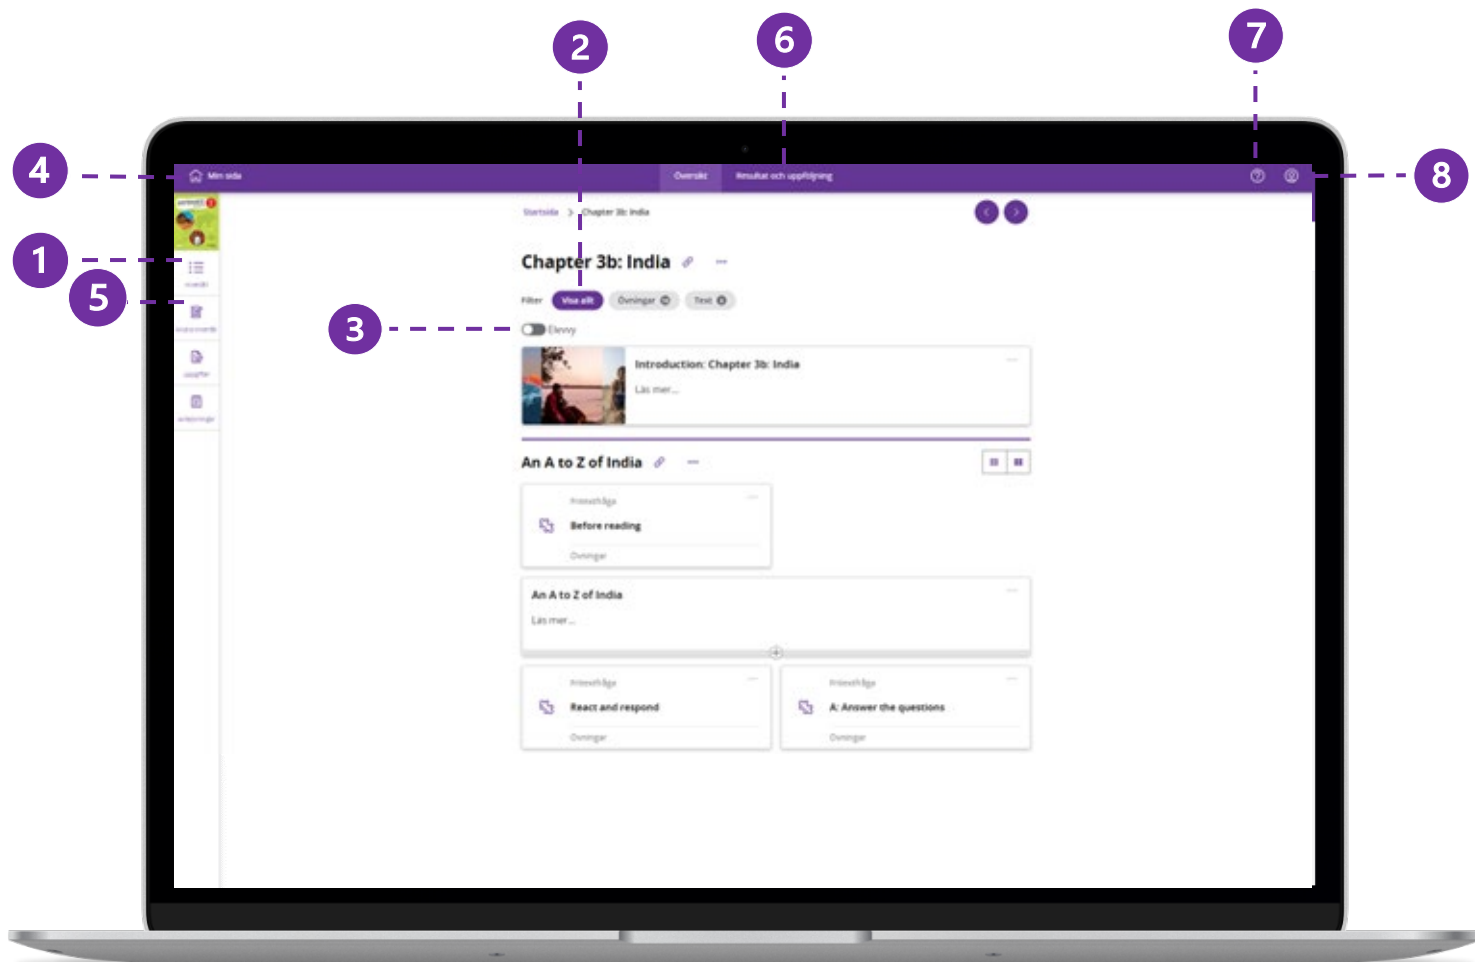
2

6

7

4

Min sida

Översikt

Resultat och uppföljning

8

1

5

Startsida > Chapter 3b: India

Chapter 3b: India

Filter Visa allt Övningar Text

3

Elevvy

Introduction: Chapter 3b: India

Läs mer...

An A to Z of India

Frivertfråga

Before reading

Övningar

An A to Z of India

Läs mer...

Frivertfråga

React and respond

Övningar

Frivertfråga

A: Answer the questions

Övningar